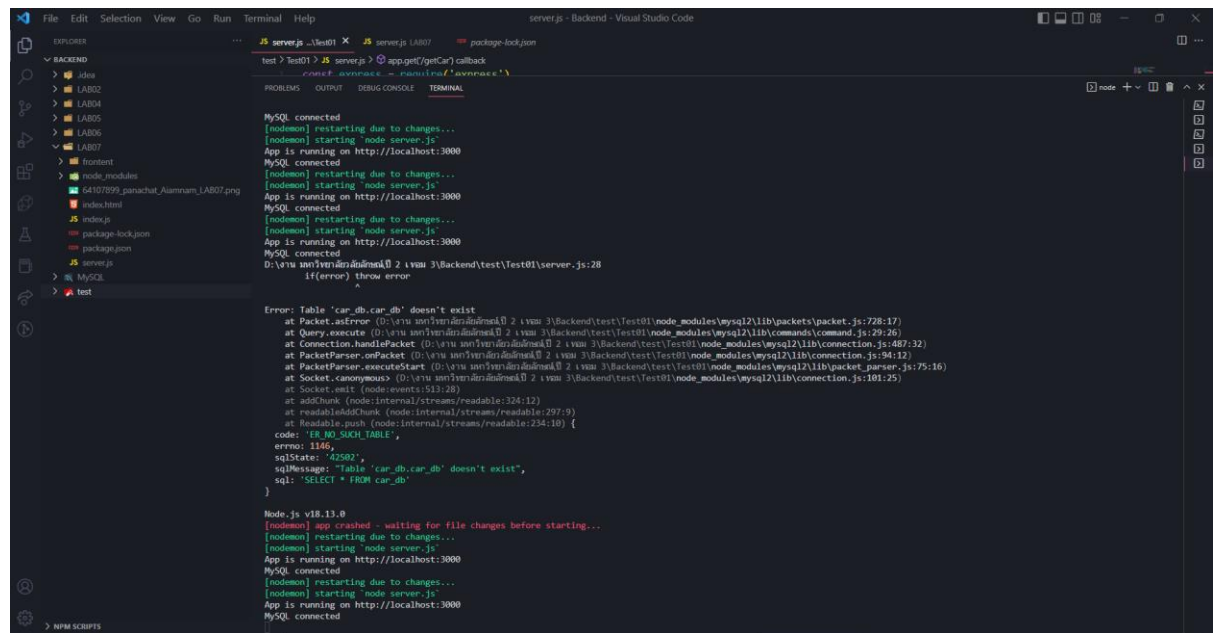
File Edit Selection View Go Run Terminal Help

server.js - Backend - Visual Studio Code

EXPLORER

BACKEND
.idea
LAB02
LAB04
LAB05
LAB06
LAB07
frontent
node_modules
64107899_panachat_Aiamnam_LAB07.png
index.html
index.js
package-lock.json
package.json
server.js
MySQL
test

NPM SCRIPTS

server.js ...\Test01 × server.js LAB07 package-lock.json

test > Test01 > server.js > app.get('/getCar') callback

const express = require('express')

PROBLEMS OUTPUT DEBUG CONSOLE TERMINAL

node

MySQL connected
[nodemon] restarting due to changes...
[nodemon] starting `node server.js`
App is running on http://localhost:3000
MySQL connected
[nodemon] restarting due to changes...
[nodemon] starting `node server.js`
App is running on http://localhost:3000
MySQL connected
[nodemon] restarting due to changes...
[nodemon] starting `node server.js`
App is running on http://localhost:3000
MySQL connected
D:\งาน มหาวิทยาลัยลักษณ์ปี 2 เทอม 3\Backend\test\Test01\server.js:28
        if(error) throw error
        ^

Error: Table 'car_db.car_db' doesn't exist
    at Packet.asError (D:\งาน มหาวิทยาลัยลักษณ์ปี 2 เทอม 3\Backend\test\Test01\node_modules\mysql2\lib\packets\packet.js:728:17)
    at Query.execute (D:\งาน มหาวิทยาลัยลักษณ์ปี 2 เทอม 3\Backend\test\Test01\node_modules\mysql2\lib\commands\command.js:29:26)
    at Connection.handlePacket (D:\งาน มหาวิทยาลัยลักษณ์ปี 2 เทอม 3\Backend\test\Test01\node_modules\mysql2\lib\connection.js:487:32)
    at PacketParser.onPacket (D:\งาน มหาวิทยาลัยลักษณ์ปี 2 เทอม 3\Backend\test\Test01\node_modules\mysql2\lib\connection.js:94:12)
    at PacketParser.executeStart (D:\งาน มหาวิทยาลัยลักษณ์ปี 2 เทอม 3\Backend\test\Test01\node_modules\mysql2\lib\packet_parser.js:75:16)
    at Socket.<anonymous> (D:\งาน มหาวิทยาลัยลักษณ์ปี 2 เทอม 3\Backend\test\Test01\node_modules\mysql2\lib\connection.js:101:25)
    at Socket.emit (node:events:513:28)
    at addChunk (node:internal/streams/readable:324:12)
    at readableAddChunk (node:internal/streams/readable:297:9)
    at Readable.push (node:internal/streams/readable:234:10) {
  code: 'ER_NO_SUCH_TABLE',
  errno: 1146,
  sqlState: '42S02',
  sqlMessage: "Table 'car_db.car_db' doesn't exist",
  sql: 'SELECT * FROM car_db'
}

Node.js v18.13.0
[nodemon] app crashed - waiting for file changes before starting...
[nodemon] restarting due to changes...
[nodemon] starting `node server.js`
App is running on http://localhost:3000
MySQL connected
[nodemon] restarting due to changes...
[nodemon] starting `node server.js`
App is running on http://localhost:3000
MySQL connected